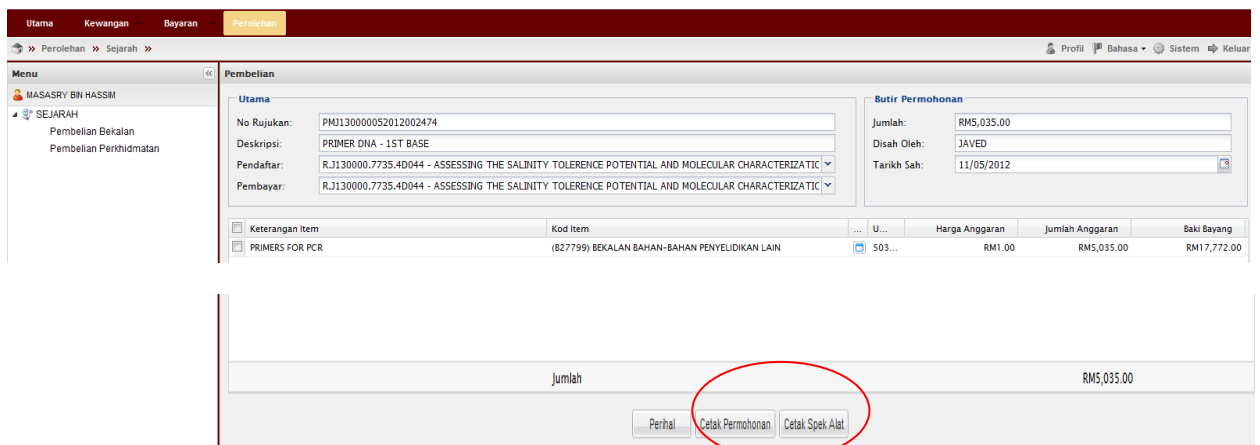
Utama Kewangan Bayaran Perolehan

» Perolehan » Sejarah »

Profil Bahasa Sistem Keluar

Menu

MASASRY BIN HASSIM

SEJARAH

Pembelian Bekalan

Pembelian Perkhidmatan

Pembelian

Utama

No Rujukan: PMJ130000052012002474

Deskripsi: PRIMER DNA - 1ST BASE

Pendaftar: R.J130000.7735.4D044 - ASSESSING THE SALINITY TOLERENCE POTENTIAL AND MOLECULAR CHARACTERIZATIC

Pembayar: R.J130000.7735.4D044 - ASSESSING THE SALINITY TOLERENCE POTENTIAL AND MOLECULAR CHARACTERIZATIC

Butir Permohonan

Jumlah: RM5,035.00

Disah Oleh: JAVED

Tarikh Sah: 11/05/2012

| Keterangan Item | Kod Item | ... | U... | Harga Anggaran | Jumlah Anggaran | Baki Bayang |
|---|---|---|---|---|---|---|
| PRIMERS FOR PCR | (B27799) BEKALAN BAHAN-BAHAN PENYELIDIKAN LAIN | | 503... | RM1.00 | RM5,035.00 | RM17,772.00 |

Jumlah RM5,035.00

Perihal Cetak Permohonan Cetak Spek Alat